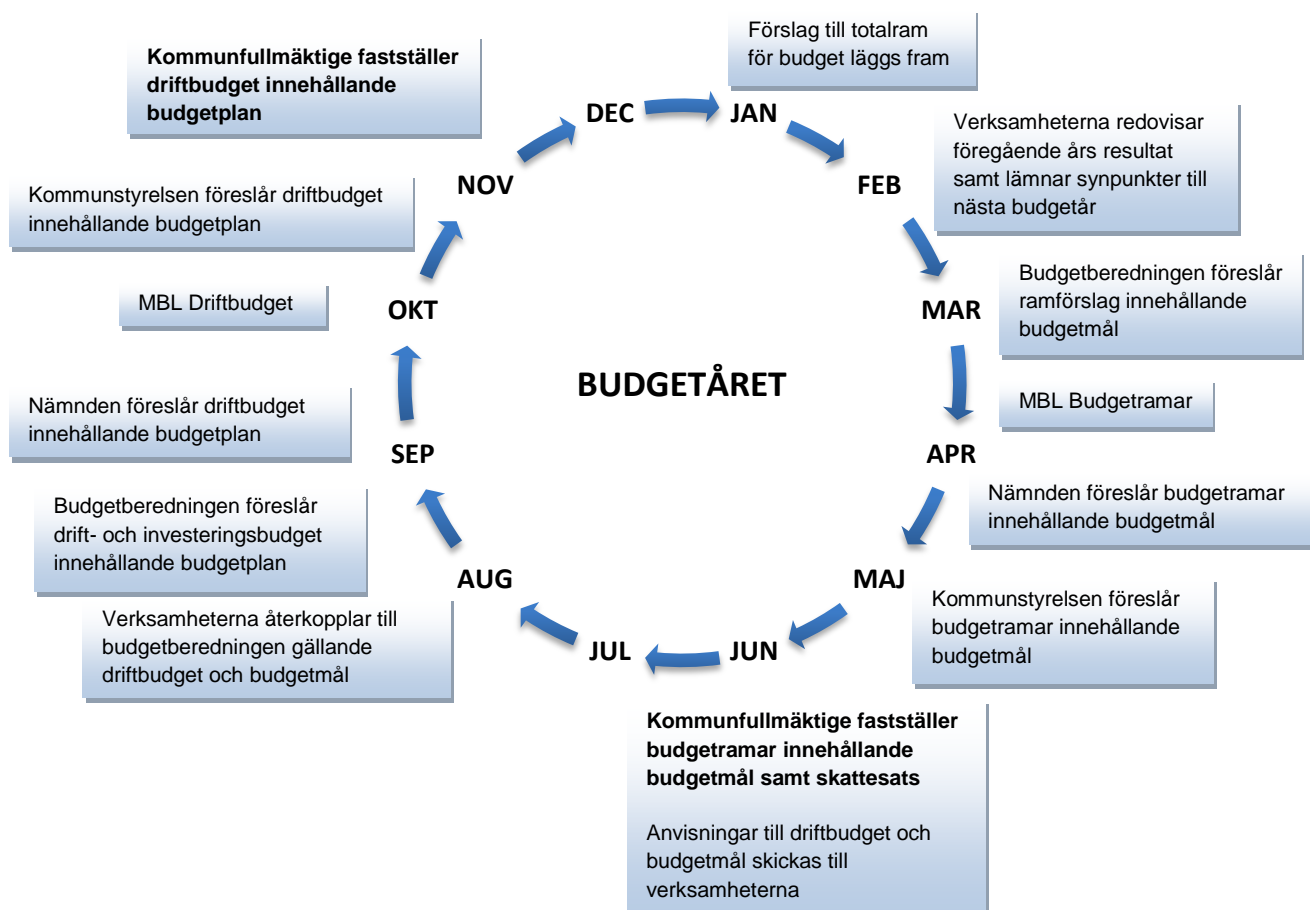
BUDGETÅRET

JAN

Förslag till totalram för budget läggs fram

FEB

Verksamheterna redovisar föregående års resultat samt lämnar synpunkter till nästa budgetår

MAR

Budgetberedningen föreslår ramförslag innehållande budgetmål

MBL Budgetramar

APR

Nämnden föreslår budgetramar innehållande budgetmål

MAJ

Kommunstyrelsen föreslår budgetramar innehållande budgetmål

JUN

**Kommunfullmäktige fastställer budgetramar innehållande budgetmål samt skattesats**

Anvisningar till driftbudget och budgetmål skickas till verksamheterna

JUL

Verksamheterna återkopplar till budgetberedningen gällande driftbudget och budgetmål

AUG

Budgetberedningen föreslår drift- och investeringsbudget innehållande budgetplan

SEP

Nämnden föreslår driftbudget innehållande budgetplan

OKT

MBL Driftbudget

NOV

Kommunstyrelsen föreslår driftbudget innehållande budgetplan

DEC

**Kommunfullmäktige fastställer driftbudget innehållande budgetplan**